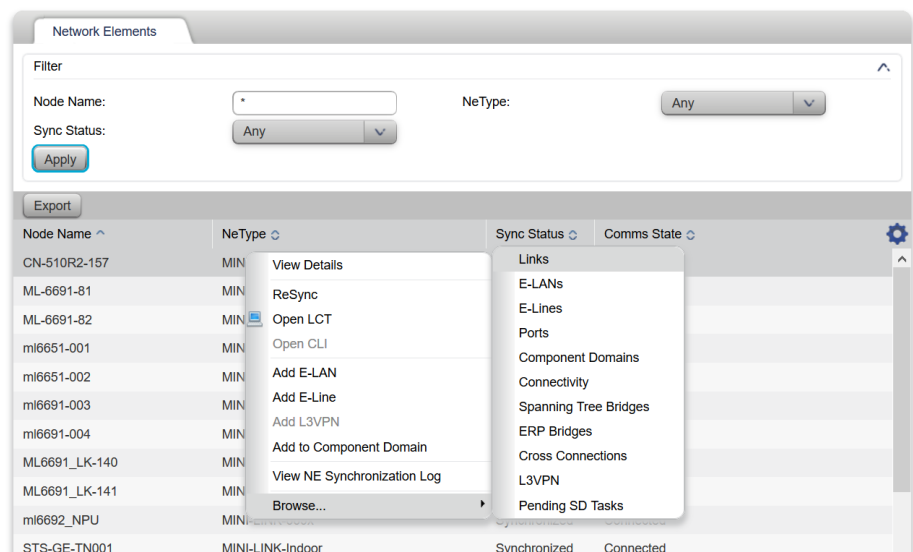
Network Elements

Filter

Node Name: *

NeType: Any

Sync Status: Any

Apply

Export

| Node Name | NeType | Sync Status | Comms State |
|---|---|---|---|
| CN-510R2-157 | MINI | | |
| ML-6691-81 | MINI | | |
| ML-6691-82 | MINI | | |
| ml6651-001 | MINI | | |
| ml6651-002 | MINI | | |
| ml6691-003 | MINI | | |
| ml6691-004 | MINI | | |
| ML6691_LK-140 | MINI | | |
| ML6691_LK-141 | MINI | | |
| ml6692_NPU | MINI-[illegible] | Synchronized | Connected |
| STS-GE-TN001 | MINI-LINK-Indoor | Synchronized | Connected |

View Details
ReSync
Open LCT
Open CLI
Add E-LAN
Add E-Line
Add L3VPN
Add to Component Domain
View NE Synchronization Log
Browse...

Links
E-LANs
E-Lines
Ports
Component Domains
Connectivity
Spanning Tree Bridges
ERP Bridges
Cross Connections
L3VPN
Pending SD Tasks